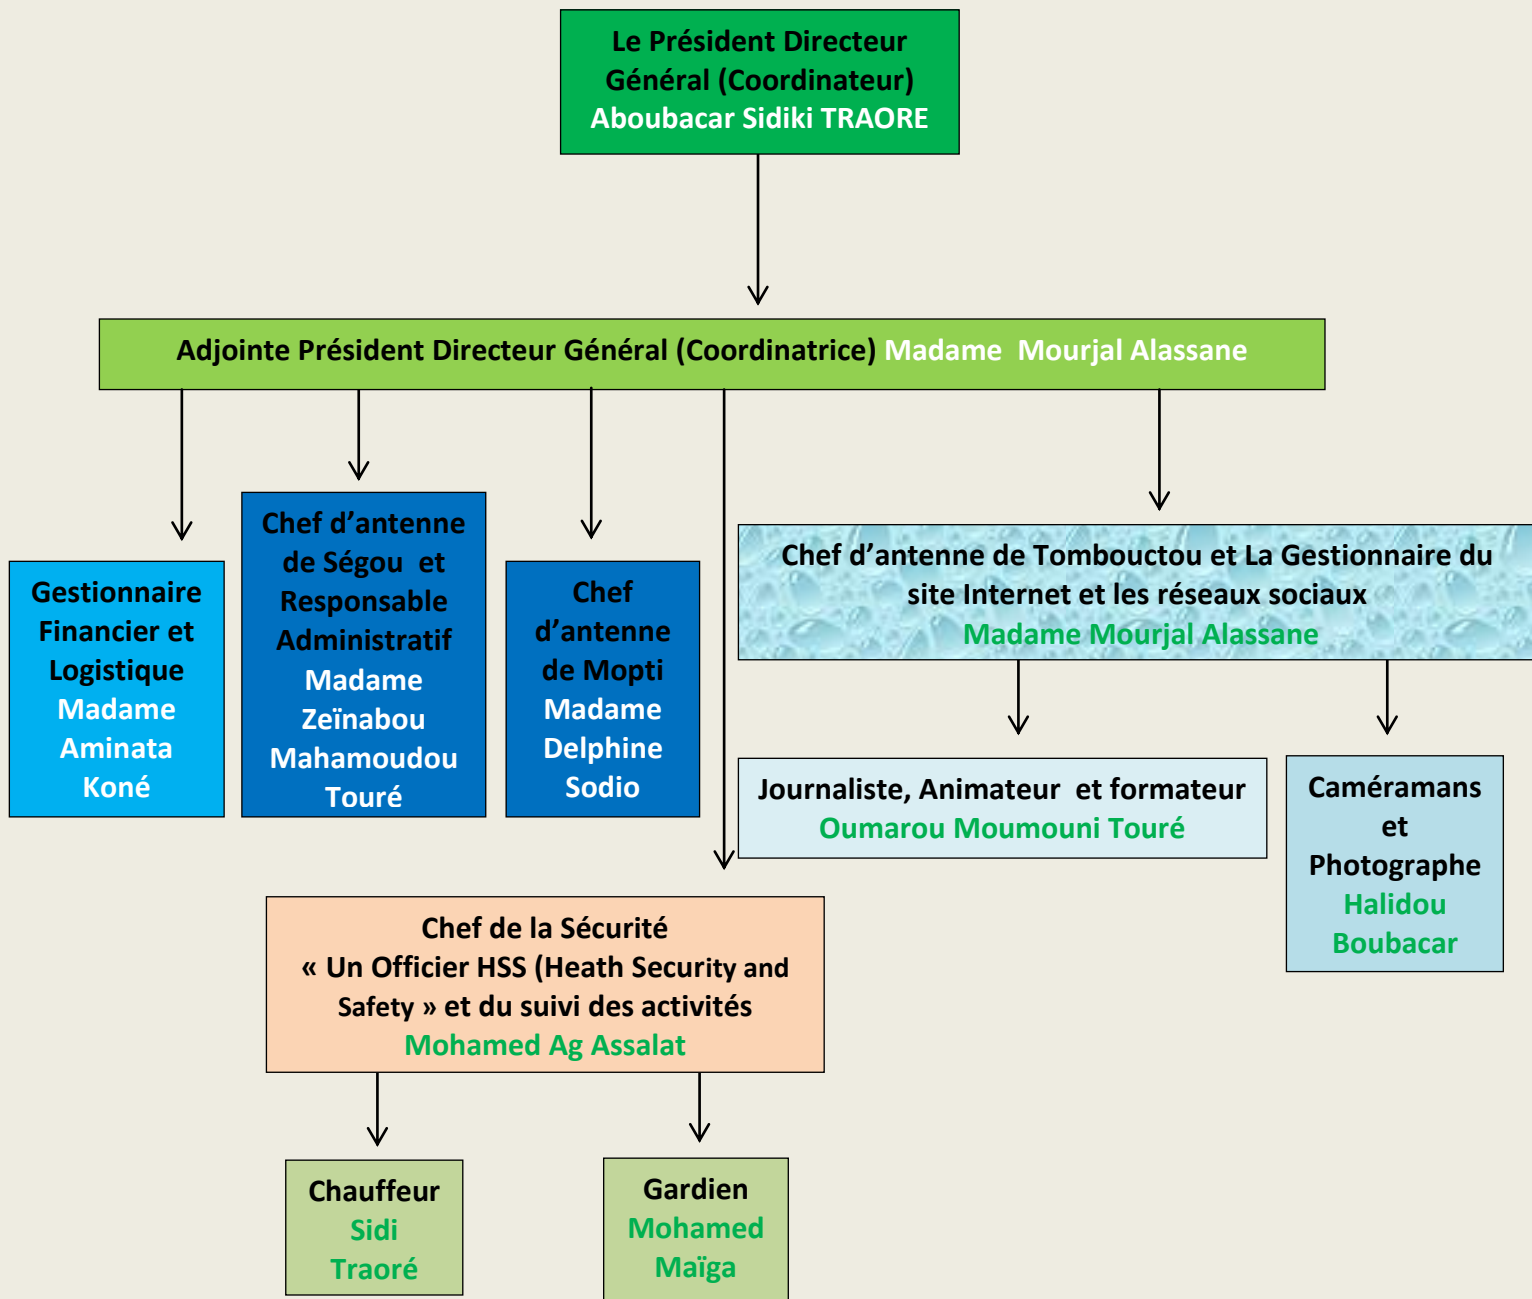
Le Président Directeur Général (Coordinateur)
Aboubacar Sidiki TRAORE

Adjointe Président Directeur Général (Coordinatrice) Madame Mourjal Alassane

Gestionnaire Financier et Logistique
Madame Aminata Koné

Chef d'antenne de Ségou et Responsable Administratif
Madame Zeïnabou Mahamoudou Touré

Chef d'antenne de Mopti
Madame Delphine Sodio

Chef d'antenne de Tombouctou et La Gestionnaire du site Internet et les réseaux sociaux
Madame Mourjal Alassane

Journaliste, Animateur et formateur
Oumarou Moumouni Touré

Caméramans et Photographe
Halidou Boubacar

Chef de la Sécurité
« Un Officier HSS (Heath Security and Safety » et du suivi des activités
Mohamed Ag Assalat

Chauffeur
Sidi Traoré

Gardien
Mohamed Maïga